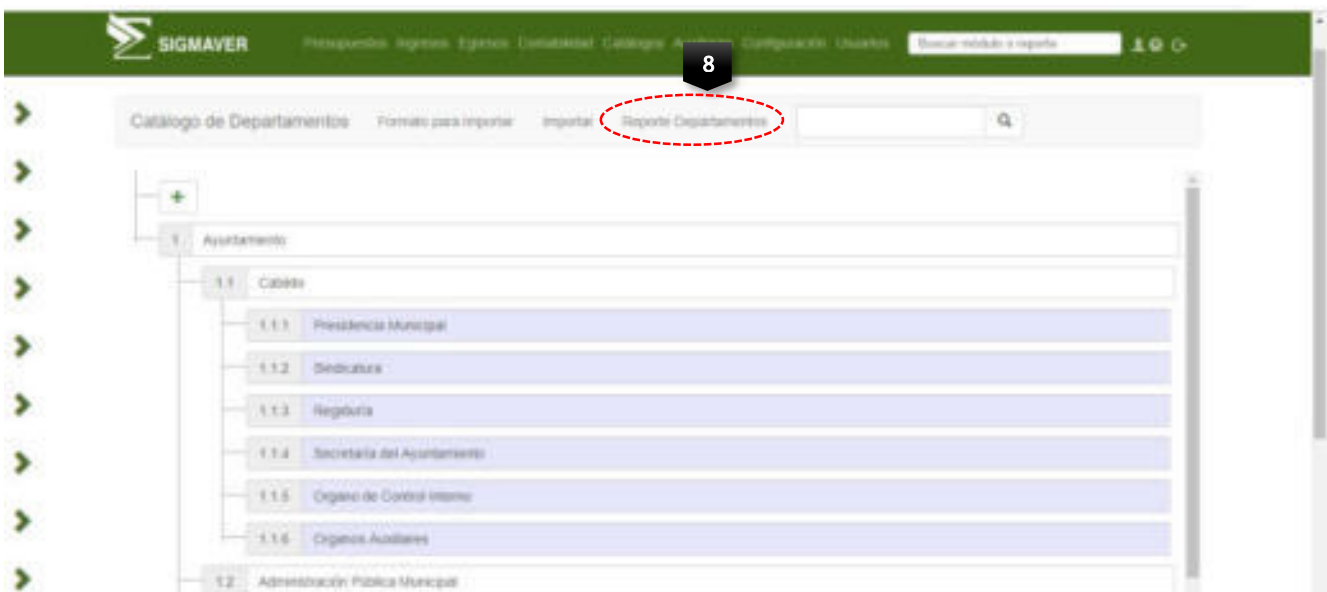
SIGMAVER Presupuestos Ingresos Egresos Contabilidad Catálogos Auxiliares Configuración Usuarios Buscar módulo o reporte

8

Catálogo de Departamentos Formato para importar Importar Reporte Departamentos

+

1. Ayuntamiento

1.1 Cabildo

1.1.1 Presidencia Municipal

1.1.2 Sindicatura

1.1.3 Regiduría

1.1.4 Secretaría del Ayuntamiento

1.1.5 Órgano de Control Interno

1.1.6 Órganos Auxiliares

1.2 Administración Pública Municipal